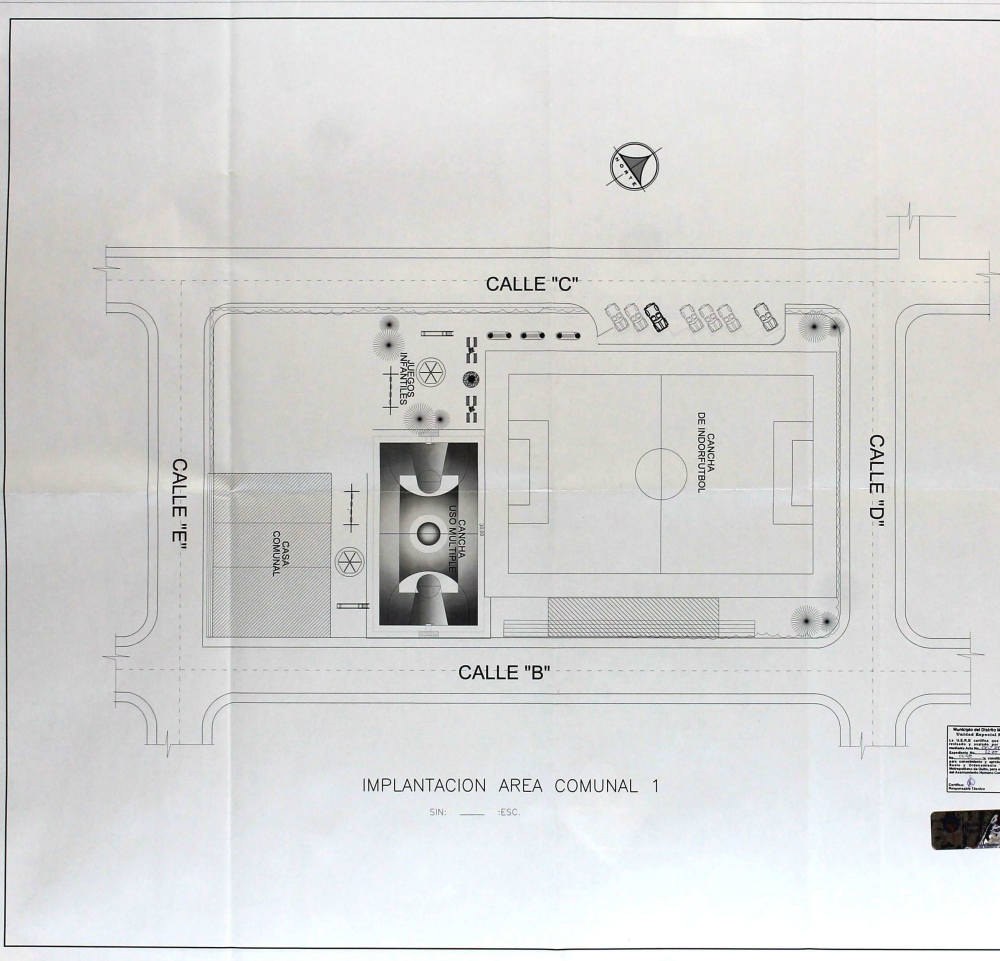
NORTE

CALLE "C"

JUEGOS INFANTILES

CANCHA DE INDORFUTBOL

CALLE "D"

CALLE "E"

CASA COMUNAL

CANCHA USO MULTIPLE

CALLE "B"

IMPLANTACION AREA COMUNAL 1

SIN: ____ :ESC.

Municipio del Distrito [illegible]
Unidad Especial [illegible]
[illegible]

Certifica
Responsable Técnico